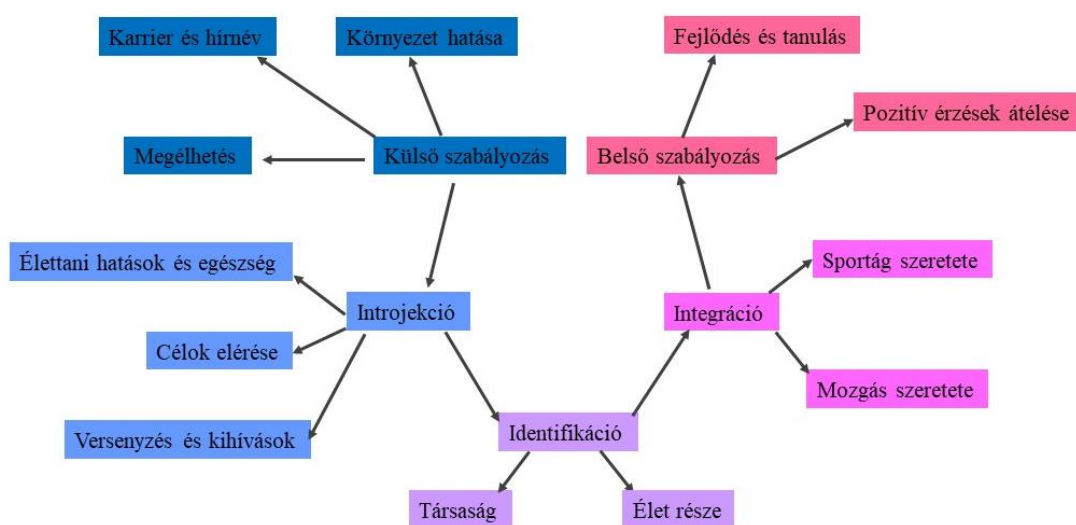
Karrier és hírnév

Környezet hatása

Fejlődés és tanulás

Pozitív érzések átélése

Megélhetés

Külső szabályozás

Belső szabályozás

Élettani hatások és egészség

Introjekció

Integráció

Sportág szeretete

Célok elérése

Mozgás szeretete

Versenyzés és kihívások

Identifikáció

Társaság

Élet része